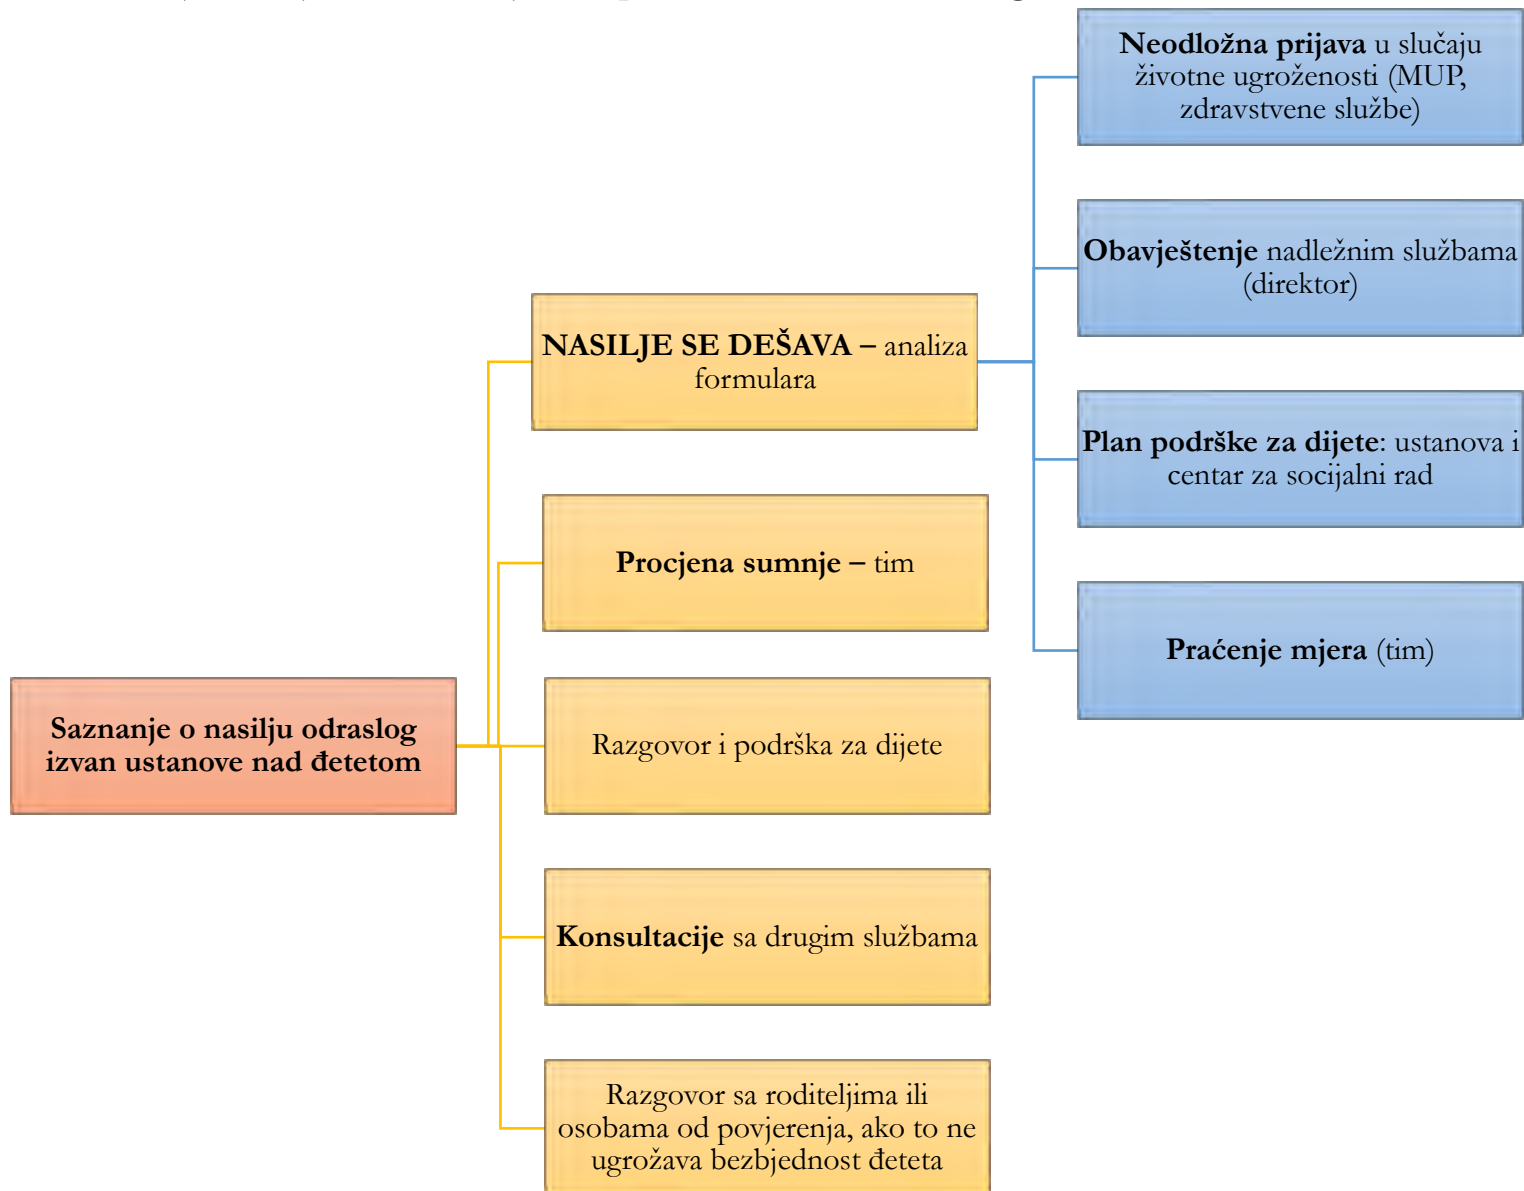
Saznanje o nasilju odraslog izvan ustanove nad đetetom

NASILJE SE DEŠAVA – analiza formulara

Procjena sumnje – tim

Razgovor i podrška za dijete

Konsultacije sa drugim službama

Razgovor sa roditeljima ili osobama od povjerenja, ako to ne ugrožava bezbjednost đeteta

Neodložna prijava u slučaju životne ugroženosti (MUP, zdravstvene službe)

Obavještenje nadležnim službama (direktor)

Plan podrške za dijete: ustanova i centar za socijalni rad

Praćenje mjera (tim)